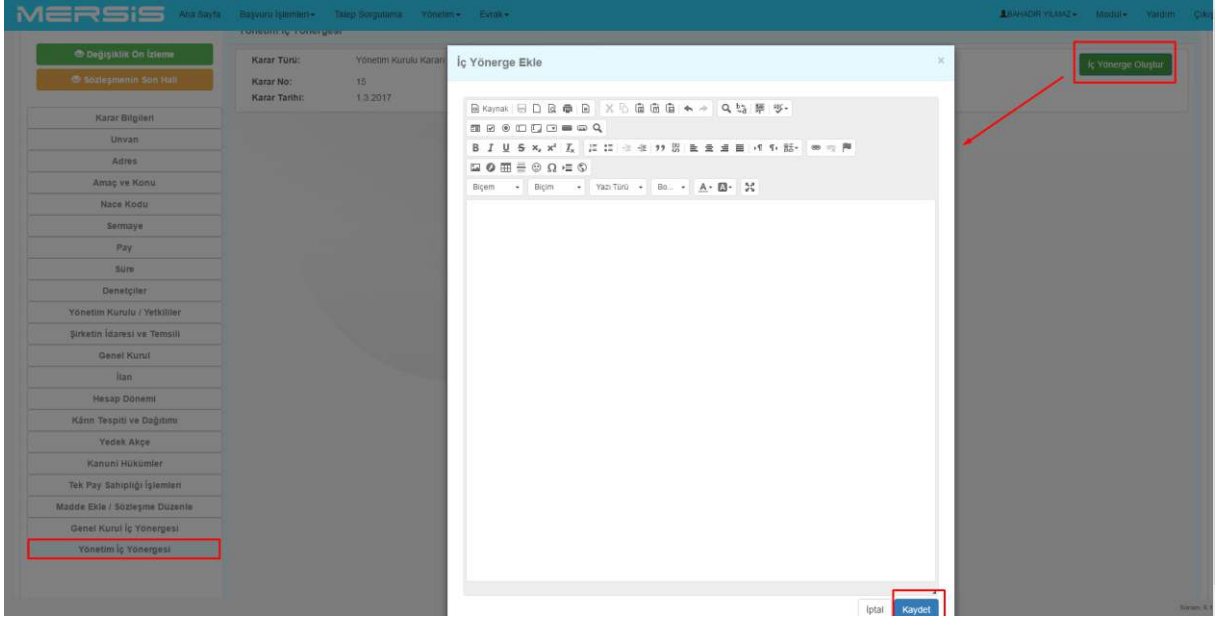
MERSİS Ana Sayfa Başvuru İşlemleri▾ Talep Sorgulama Yönetim▾ Evrak▾

BAHADIR YILMAZ▾ Modül▾ Yardım Çıkış

Yönetim İç Yönergesi

Değişiklik Ön İzleme
Sözleşmenin Son Hali

Karar Bilgileri
Unvan
Adres
Amaç ve Konu
Nace Kodu
Sermaye
Pay
Süre
Denetçiler
Yönetim Kurulu / Yetkililer
Şirketin İdaresi ve Temsili
Genel Kurul
İlan
Hesap Dönemi
Kârın Tespiti ve Dağıtımı
Yedek Akçe
Kanuni Hükümler
Tek Pay Sahipliği İşlemleri
Madde Ekle / Sözleşme Düzenle
Genel Kurul İç Yönergesi
Yönetim İç Yönergesi

Karar Türü: Yönetim Kurulu Kararı
Karar No: 15
Karar Tarihi: 1.3.2017

İç Yönerge Oluştur

İç Yönerge Ekle

×

Kaynak

Biçem Biçim Yazı Türü Bo...

İptal Kaydet

Sürüm: 6.1